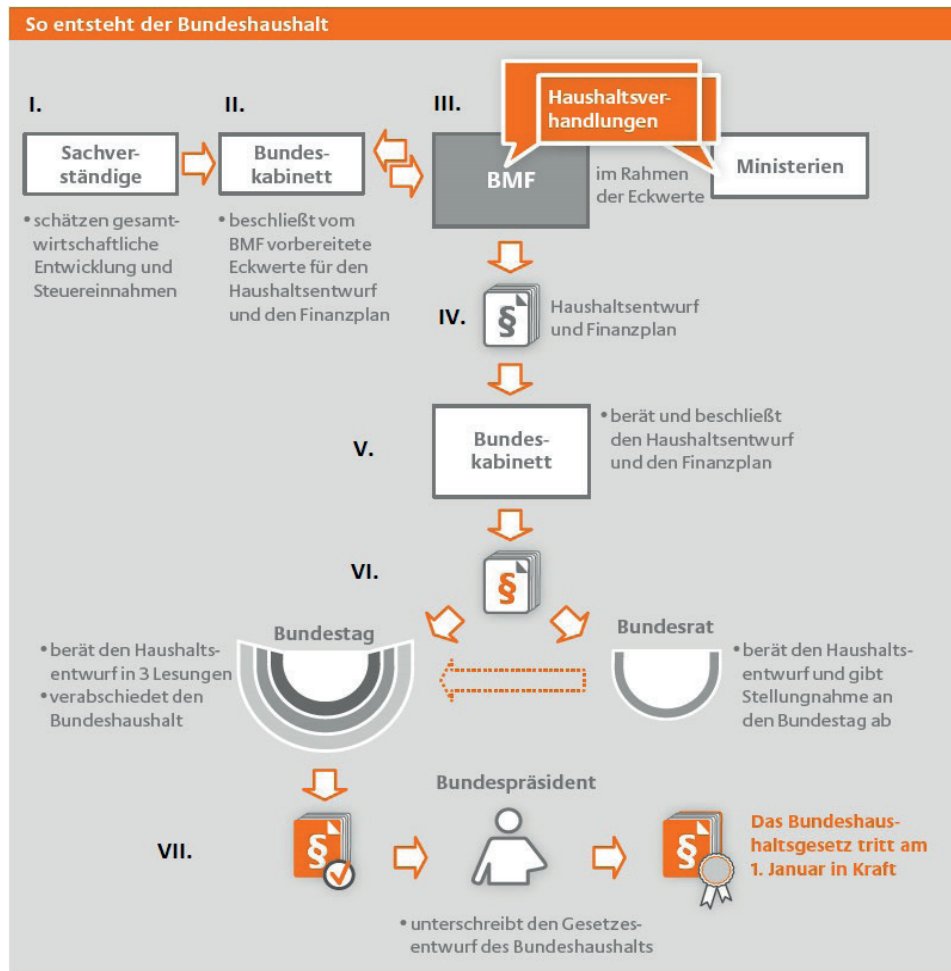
So entsteht der Bundeshaushalt

I.

Sachverständige

• schätzen gesamtwirtschaftliche Entwicklung und Steuereinnahmen

II.

Bundeskabinett

• beschließt vom BMF vorbereitete Eckwerte für den Haushaltsentwurf und den Finanzplan

III.

Haushaltsverhandlungen

BMF

im Rahmen der Eckwerte

Ministerien

IV.

§

Haushaltsentwurf und Finanzplan

V.

Bundeskabinett

• berät und beschließt den Haushaltsentwurf und den Finanzplan

VI.

§

Bundestag

• berät den Haushaltsentwurf in 3 Lesungen
• verabschiedet den Bundeshaushalt

Bundesrat

• berät den Haushaltsentwurf und gibt Stellungnahme an den Bundestag ab

VII.

§

Bundespräsident

• unterschreibt den Gesetzesentwurf des Bundeshaushalts

§

Das Bundeshaushaltsgesetz tritt am 1. Januar in Kraft